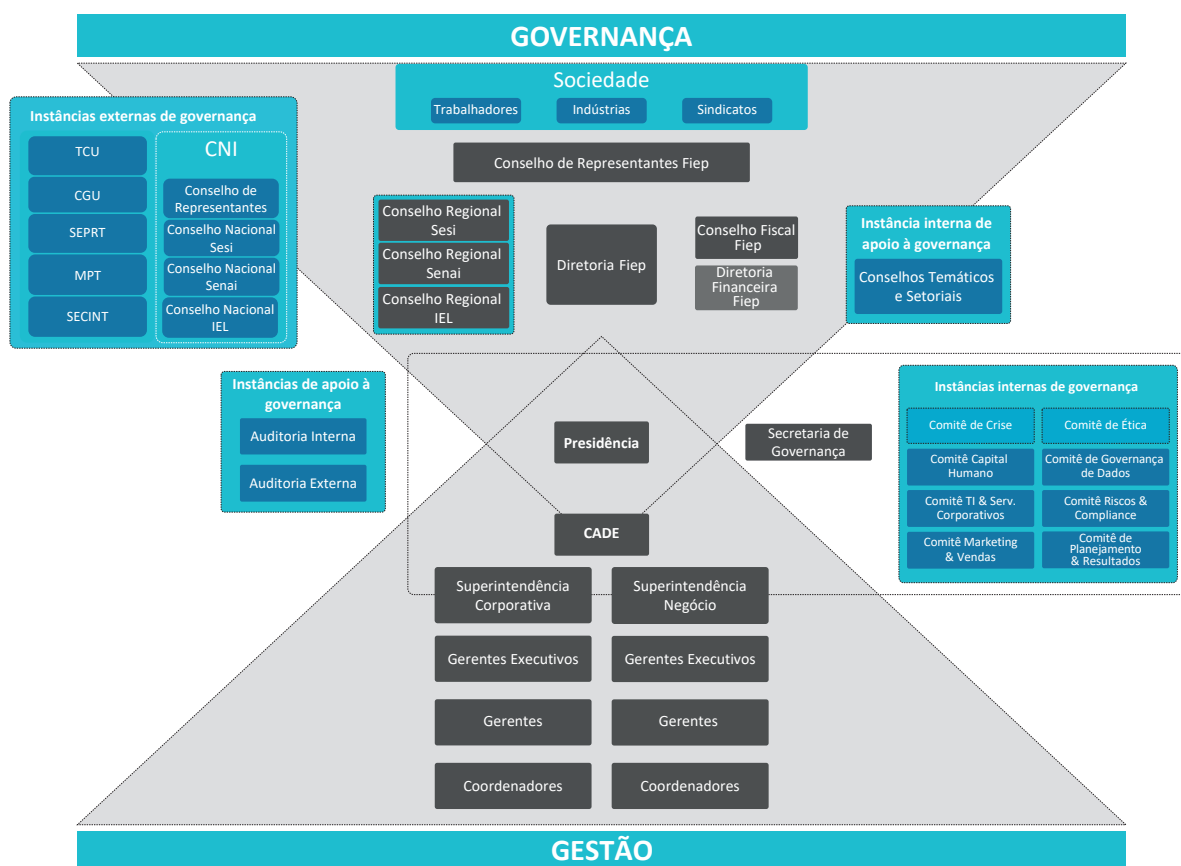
GOVERNANÇA

Sociedade

Trabalhadores

Indústrias

Sindicatos

Conselho de Representantes Fiep

Instâncias externas de governança

TCU

CGU

SEPRT

MPT

SECINT

CNI

Conselho de Representantes

Conselho Nacional Sesi

Conselho Nacional Senai

Conselho Nacional IEL

Conselho Regional Sesi

Conselho Regional Senai

Conselho Regional IEL

Diretoria Fiep

Conselho Fiscal Fiep

Diretoria Financeira Fiep

Instância interna de apoio à governança

Conselhos Temáticos e Setoriais

Instâncias de apoio à governança

Auditoria Interna

Auditoria Externa

Presidência

Secretaria de Governança

Instâncias internas de governança

Comitê de Crise

Comitê de Ética

Comitê Capital Humano

Comitê de Governança de Dados

Comitê TI & Serv. Corporativos

Comitê Riscos & Compliance

Comitê Marketing & Vendas

Comitê de Planejamento & Resultados

CADE

Superintendência Corporativa

Superintendência Negócio

Gerentes Executivos

Gerentes Executivos

Gerentes

Gerentes

Coordenadores

Coordenadores

GESTÃO